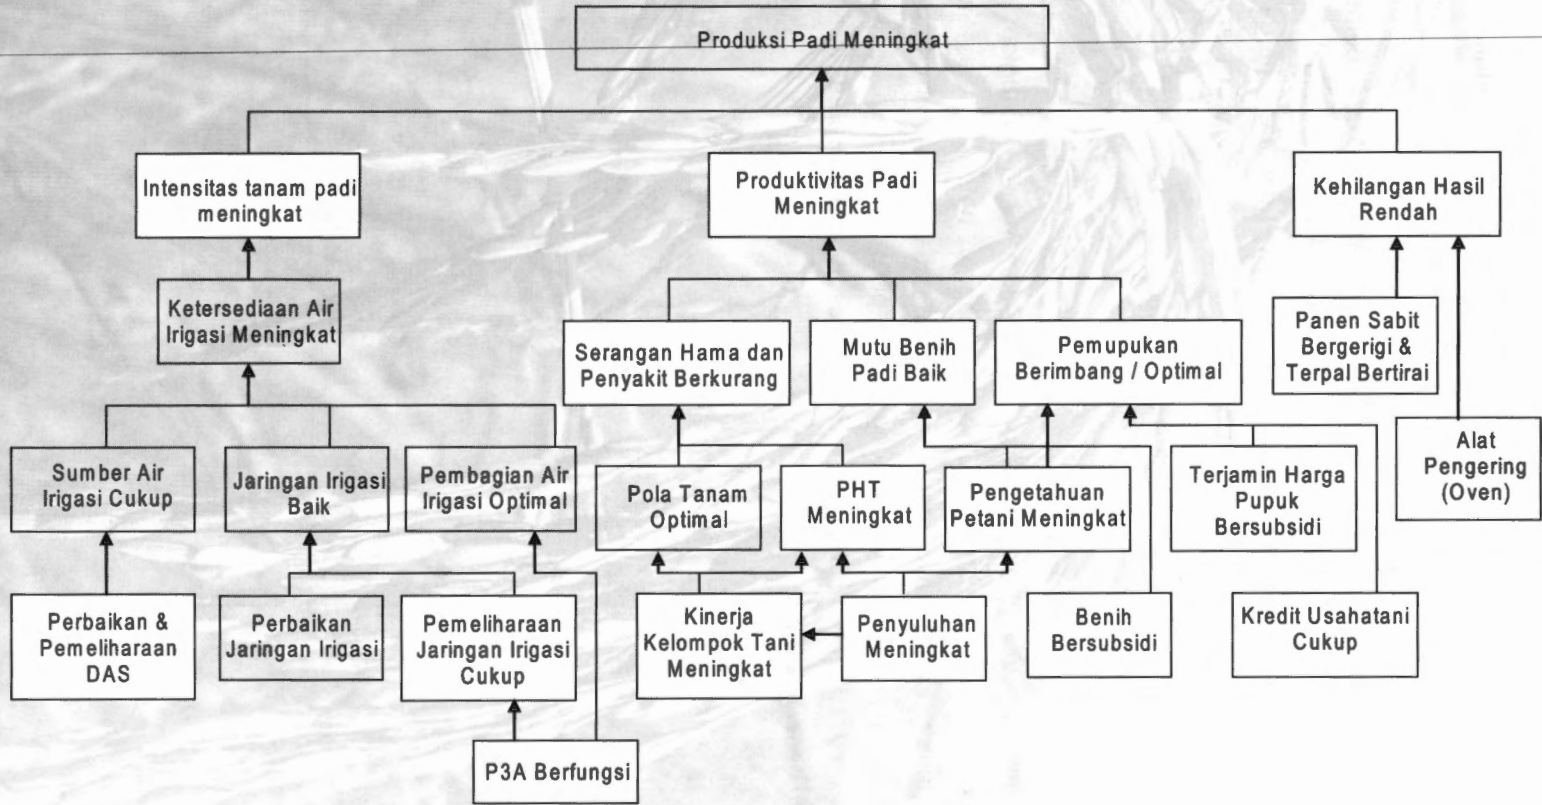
Produksi Padi Meningkat

Intensitas tanam padi meningkat

Produktivitas Padi Meningkat

Kehilangan Hasil Rendah

Ketersediaan Air Irigasi Meningkat

Panen Sabit Bergerigi & Terpal Bertirai

Serangan Hama dan Penyakit Berkurang

Mutu Benih Padi Baik

Pemupukan Berimbang / Optimal

Sumber Air Irigasi Cukup

Jaringan Irigasi Baik

Pembagian Air Irigasi Optimal

Pola Tanam Optimal

PHT Meningkat

Pengetahuan Petani Meningkat

Terjamin Harga Pupuk Bersubsidi

Alat Pengering (Oven)

Perbaikan & Pemeliharaan DAS

Perbaikan Jaringan Irigasi

Pemeliharaan Jaringan Irigasi Cukup

Kinerja Kelompok Tani Meningkat

Penyuluhan Meningkat

Benih Bersubsidi

Kredit Usahatani Cukup

P3A Berfungsi